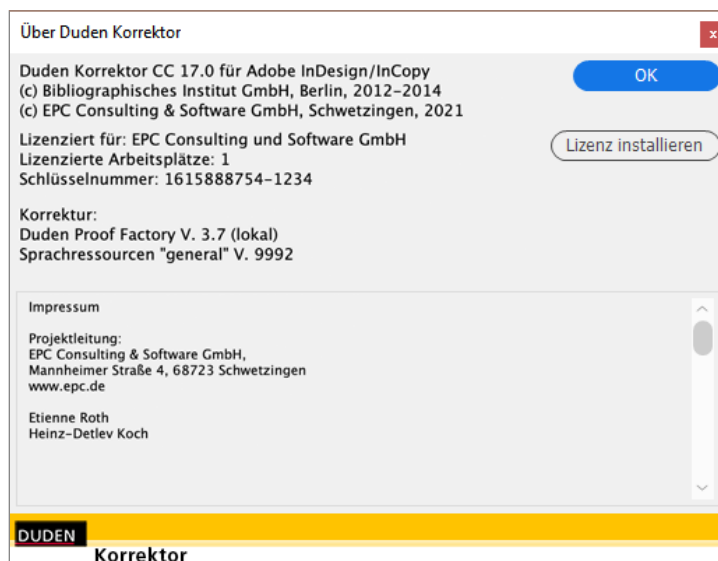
Über Duden Korrektor

x

Duden Korrektor CC 17.0 für Adobe InDesign/InCopy
(c) Bibliographisches Institut GmbH, Berlin, 2012-2014
(c) EPC Consulting & Software GmbH, Schwetzingen, 2021

OK

Lizenziert für: EPC Consulting und Software GmbH
Lizenzierte Arbeitsplätze: 1
Schlüsselnummer: 1615888754-1234

Lizenz installieren

Korrektur:
Duden Proof Factory V. 3.7 (lokal)
Sprachressourcen "general" V. 9992

Impressum

Projektleitung:
EPC Consulting & Software GmbH,
Mannheimer Straße 4, 68723 Schwetzingen
www.epc.de

Etienne Roth
Heinz-Detlev Koch

DUDEN
Korrektor